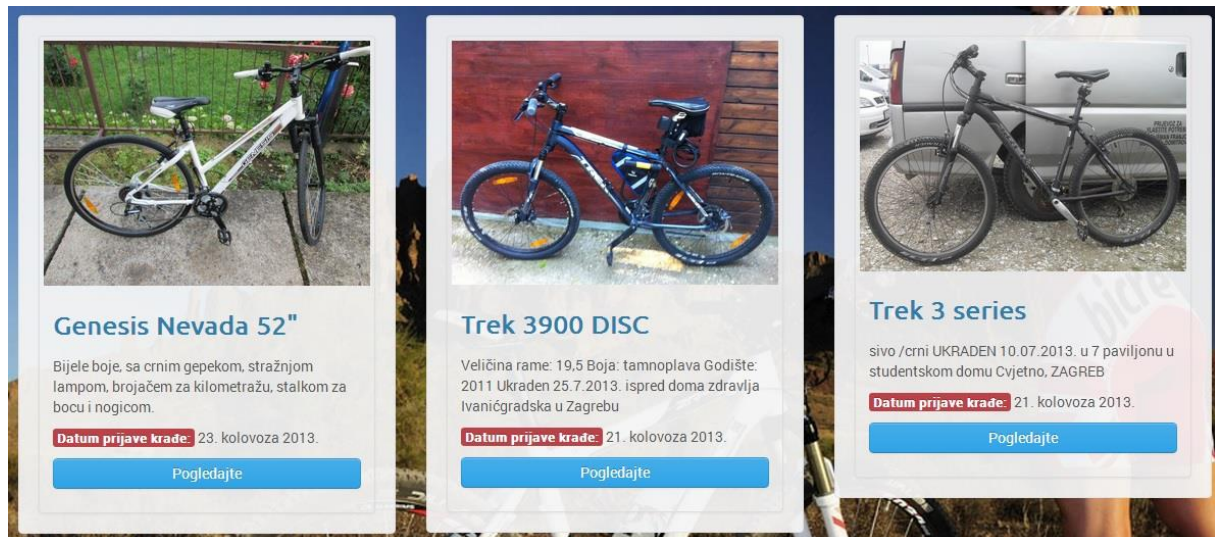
Genesis Nevada 52"

Bijele boje, sa crnim gepekom, stražnjom lampom, brojačem za kilometražu, stalkom za bocu i nogicom.

Datum prijave krađe: 23. kolovoza 2013.

Pogledajte

Trek 3900 DISC

Veličina rame: 19,5 Boja: tamnoplava Godište: 2011 Ukraden 25.7.2013. ispred doma zdravlja Ivanićgradska u Zagrebu

Datum prijave krađe: 21. kolovoza 2013.

Pogledajte

Trek 3 series

sivo /crni UKRADEN 10.07.2013. u 7 paviljonu u studentskom domu Cvjetno, ZAGREB

Datum prijave krađe: 21. kolovoza 2013.

Pogledajte